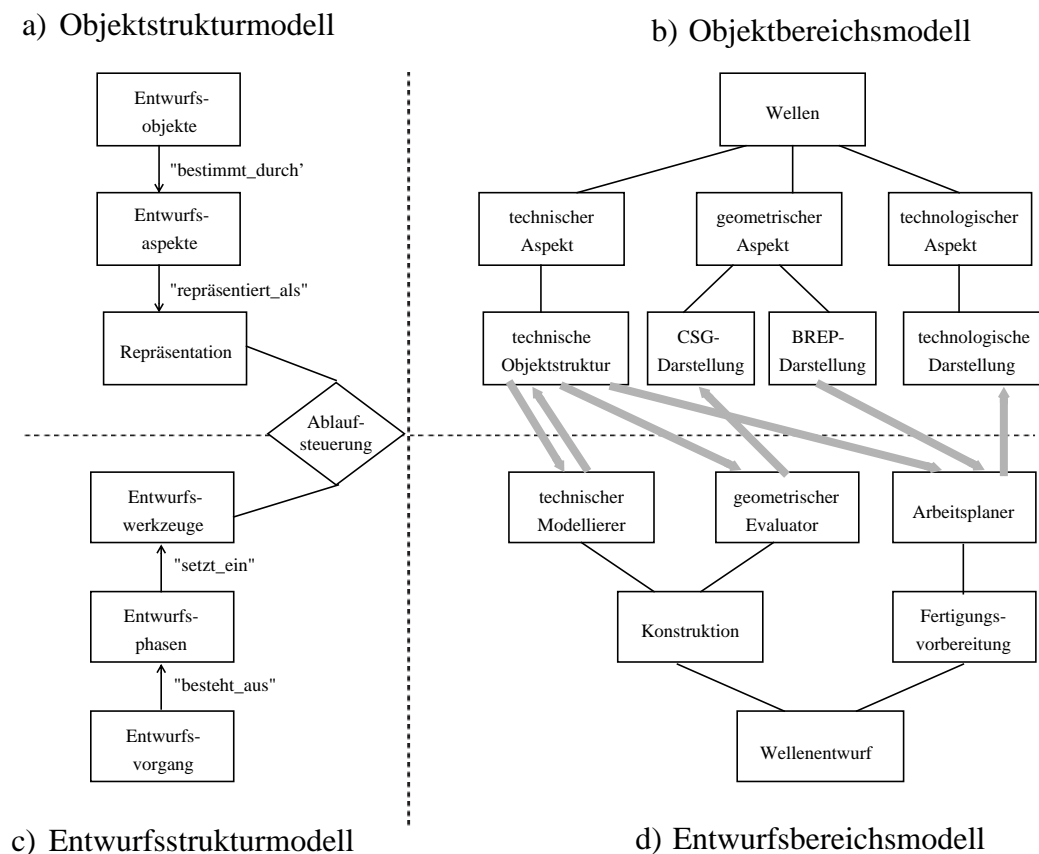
a) Objektstrukturmodell

b) Objektbereichsmodell

Entwurfs-objekte

"bestimmt_durch'

Entwurfs-aspekte

"repräsentiert_als"

Repräsentation

Ablauf-steuerung

Entwurfs-werkzeuge

"setzt_ein"

Entwurfs-phasen

"besteht_aus"

Entwurfs-vorgang

Wellen

technischer Aspekt

geometrischer Aspekt

technologischer Aspekt

technische Objektstruktur

CSG-Darstellung

BREP-Darstellung

technologische Darstellung

technischer Modellierer

geometrischer Evaluator

Arbeitsplaner

Konstruktion

Fertigungs-vorbereitung

Wellenentwurf

c) Entwurfsstrukturmodell

d) Entwurfsbereichsmodell